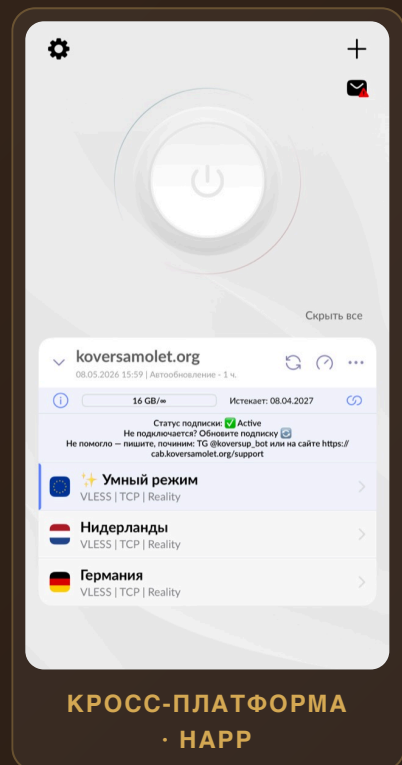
Скрыть все

koversamolet.org
08.05.2026 15:59 | Автообновление - 1 ч.

16 GB/∞
Истекает: 08.04.2027

Статус подписки: ✅ Active
Не подключается? Обновите подписку 🔄
Не помогло — пишите, починим: TG @koversup_bot или на сайте https://cab.koversamolet.org/support

✨ Умный режим
VLESS | TCP | Reality

Нидерланды
VLESS | TCP | Reality

Германия
VLESS | TCP | Reality

КРОСС-ПЛАТФОРМА · HAPP